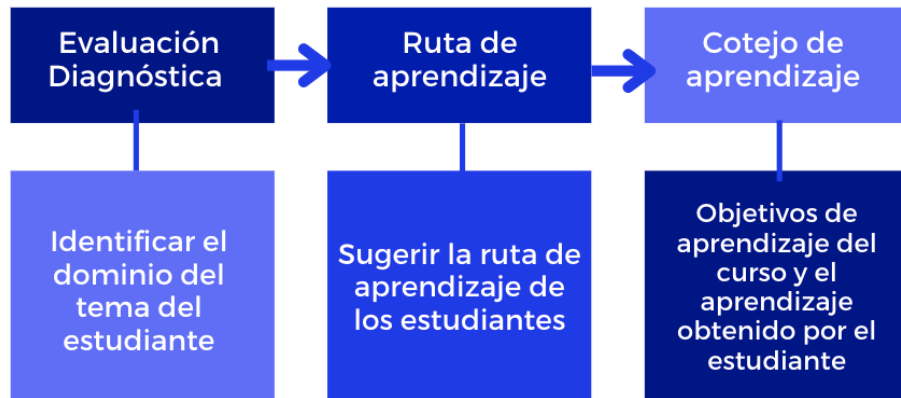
Evaluación Diagnóstica

Identificar el dominio del tema del estudiante

Ruta de aprendizaje

Sugerir la ruta de aprendizaje de los estudiantes

Cotejo de aprendizaje

Objetivos de aprendizaje del curso y el aprendizaje obtenido por el estudiante